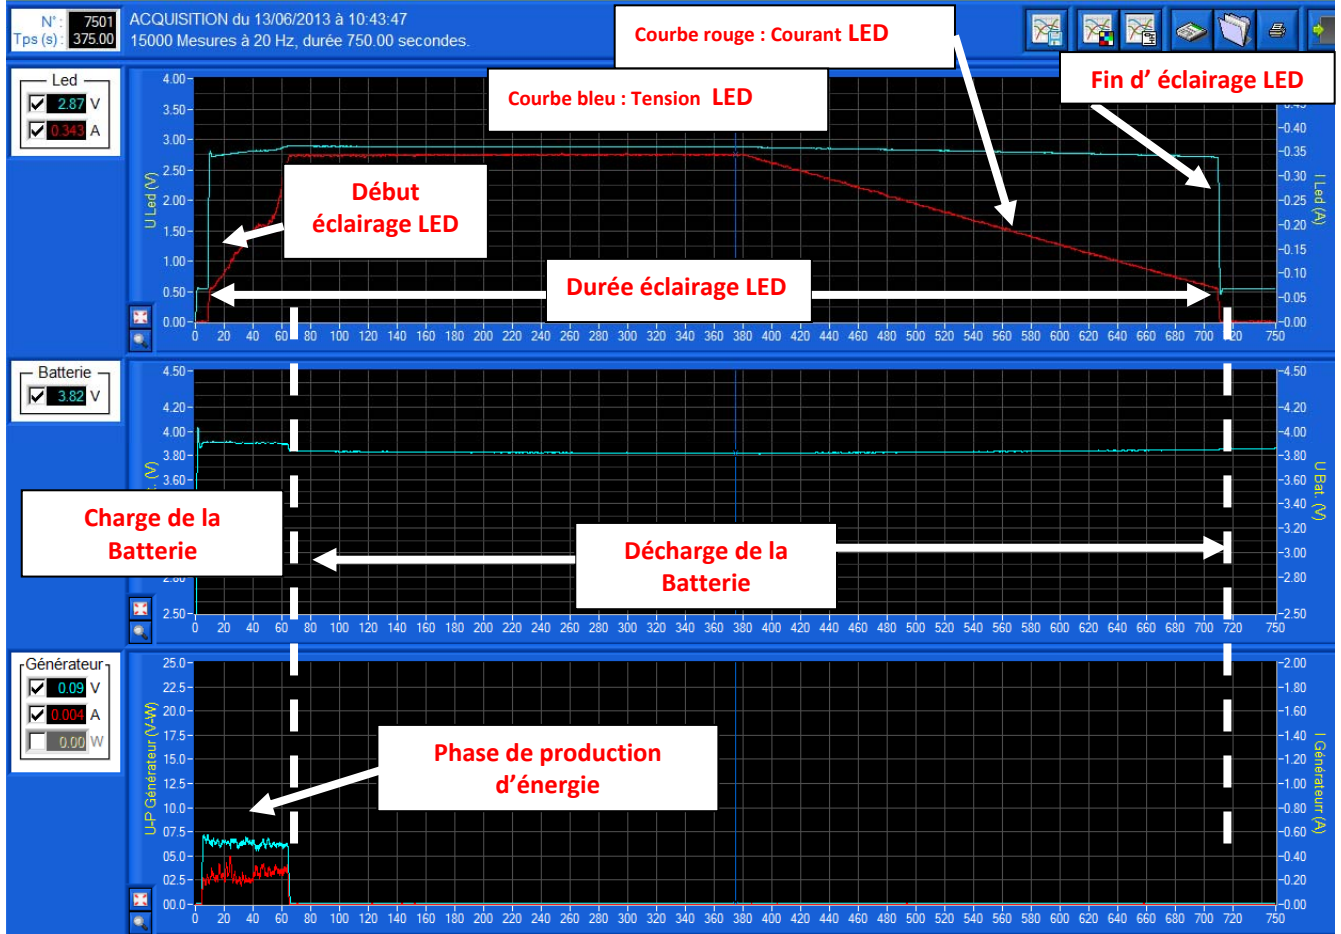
N° : 7501
Tps (s) : 375.00
ACQUISITION du 13/06/2013 à 10:43:47
15000 Mesures à 20 Hz, durée 750.00 secondes.

Courbe rouge : Courant LED
Courbe bleu : Tension LED
Fin d' éclairage LED

Led
2.87 V
0.343 A

4.00
3.50
3.00
2.50
2.00
1.50
1.00
0.50
0.00

U Led (V)
I Led (A)

0.40
0.35
0.30
0.25
0.20
0.15
0.10
0.05
0.00

Début éclairage LED
Durée éclairage LED

0 20 40 60 80 100 120 140 160 180 200 220 240 260 280 300 320 340 360 380 400 420 440 460 480 500 520 540 560 580 600 620 640 660 680 700 720 750

Batterie
3.82 V

4.50
4.20
4.00
3.80
3.60
2.50

U Bat. (V)

4.50
4.20
4.00
3.80
3.60
3.40
3.20
3.00
2.80
2.50

Charge de la Batterie
Décharge de la Batterie

0 20 40 60 80 100 120 140 160 180 200 220 240 260 280 300 320 340 360 380 400 420 440 460 480 500 520 540 560 580 600 620 640 660 680 700 720 750

Générateur
0.09 V
0.004 A
0.00 W

25.0
22.5
20.0
17.5
15.0
12.5
10.0
07.5
05.0
02.5
00.0

U-P Générateur (V-W)
I Générateur (A)

2.00
1.80
1.60
1.40
1.20
1.00
0.80
0.60
0.40
0.20
0.00

Phase de production d'énergie

0 20 40 60 80 100 120 140 160 180 200 220 240 260 280 300 320 340 360 380 400 420 440 460 480 500 520 540 560 580 600 620 640 660 680 700 720 750